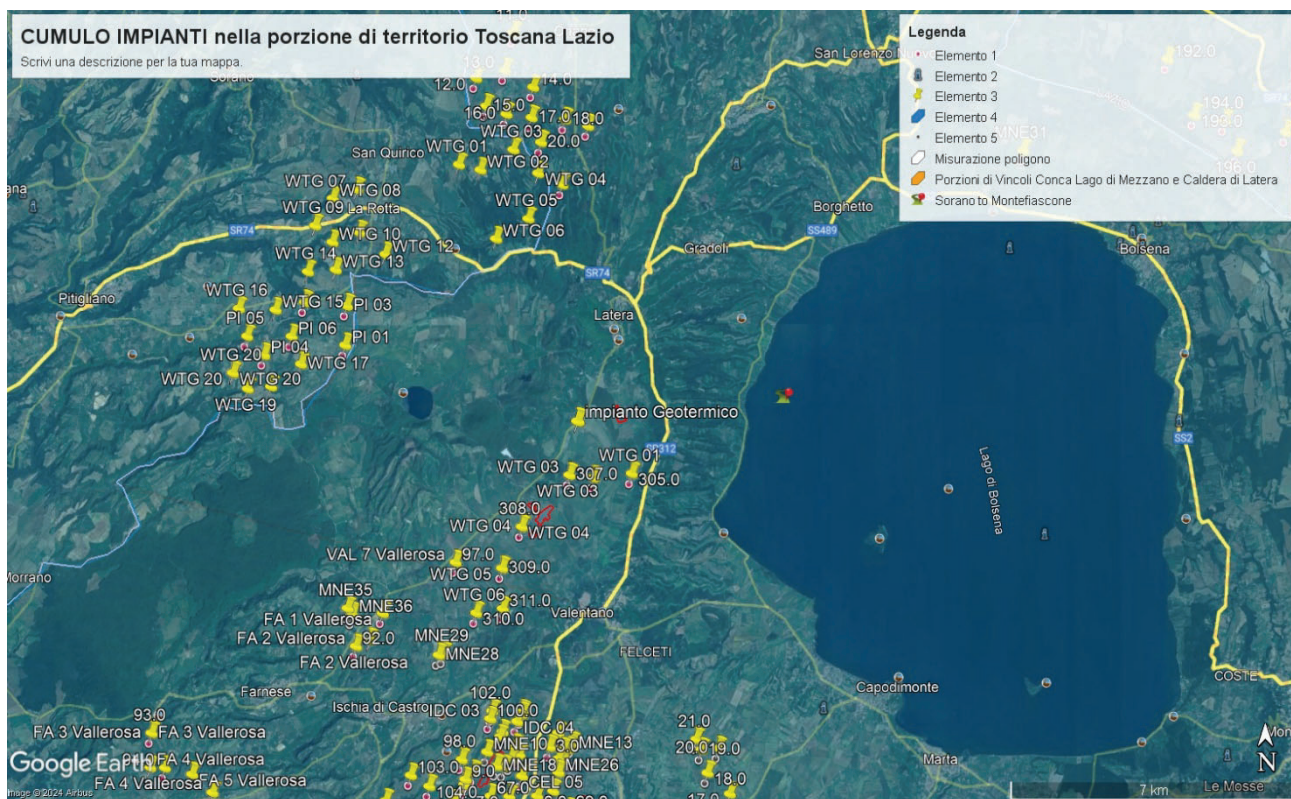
CUMULO IMPIANTI nella porzione di territorio Toscana Lazio
Scrivi una descrizione per la tua mappa.

Legenda
Elemento 1
Elemento 2
Elemento 3
Elemento 4
Elemento 5
Misurazione poligono
Porzioni di Vincoli Conca Lago di Mezzano e Caldera di Latera
Sorano to Montefiascone

11.0
13.0
12.0
14.0
15.0
16.0
17.0
18.0
WTG 03
20.0
San Quirico
WTG 01
WTG 02
WTG 04
WTG 07
WTG 08
WTG 09
La Rotta
WTG 05
WTG 06
SR74
WTG 10
WTG 12
WTG 14
WTG 13
SR74
Pitigliano
WTG 16
WTG 15
PI 03
PI 05
PI 06
PI 01
PI 04
WTG 20
WTG 17
WTG 20
WTG 20
WTG 19
Latera
Impianto Geotermico
SD312
WTG 03
307.0
WTG 01
305.0
WTG 03
308.0
WTG 04
WTG 04
VAL 7 Vallerosa
97.0
309.0
WTG 05
WTG 06
311.0
310.0
Valentano
MNE35
MNE36
FA 1 Vallerosa
FA 2 Vallerosa
92.0
MNE29
MNE28
FA 2 Vallerosa
FELCETI
Farnese
Ischia di Castro
102.0
IDC 03
100.0
IDC 04
93.0
FA 3 Vallerosa
FA 3 Vallerosa
98.0
MNE10
3.0
MNE13
FA 4 Vallerosa
103.0
MNE18
MNE26
FA 4 Vallerosa
FA 5 Vallerosa
CEL 05
104.0
67.0
21.0
20.0
19.0
18.0
17.0
San Lorenzo
192.0
194.0
196.0
196.0
MNE31
Borghetto
SS489
Gradoli
Bolsena
Lago di Bolsena
SS2
Capodimonte
COSTE
Marta
Le Mosse
7 km
N
Google Earth
Image © 2024 Airbus
Morrano